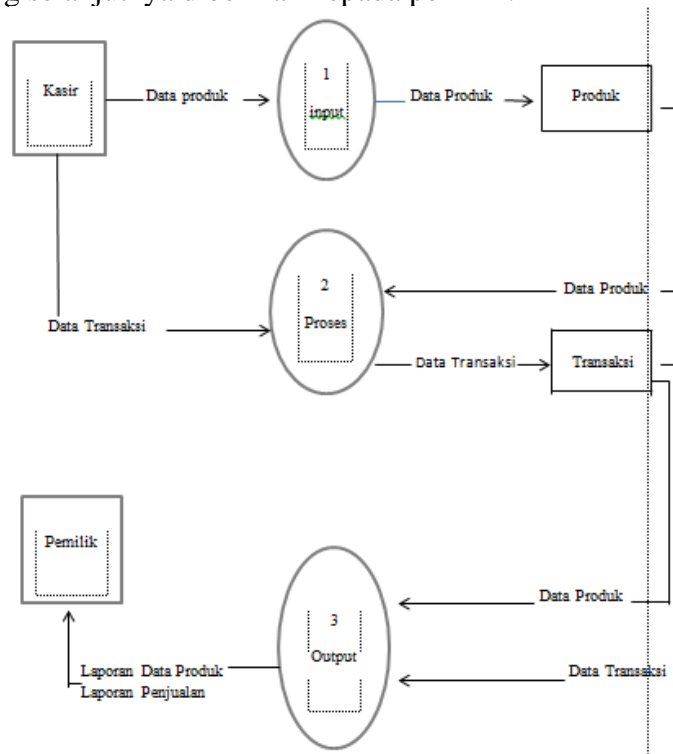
Kasir

Data produk

1

input

Data Produk

Produk

2

Proses

Data Produk

Data Transaksi

Data Transaksi

Transaksi

Pemilik

3

Output

Data Produk

Laporan Data Produk
Laporan Penjualan

Data Transaksi